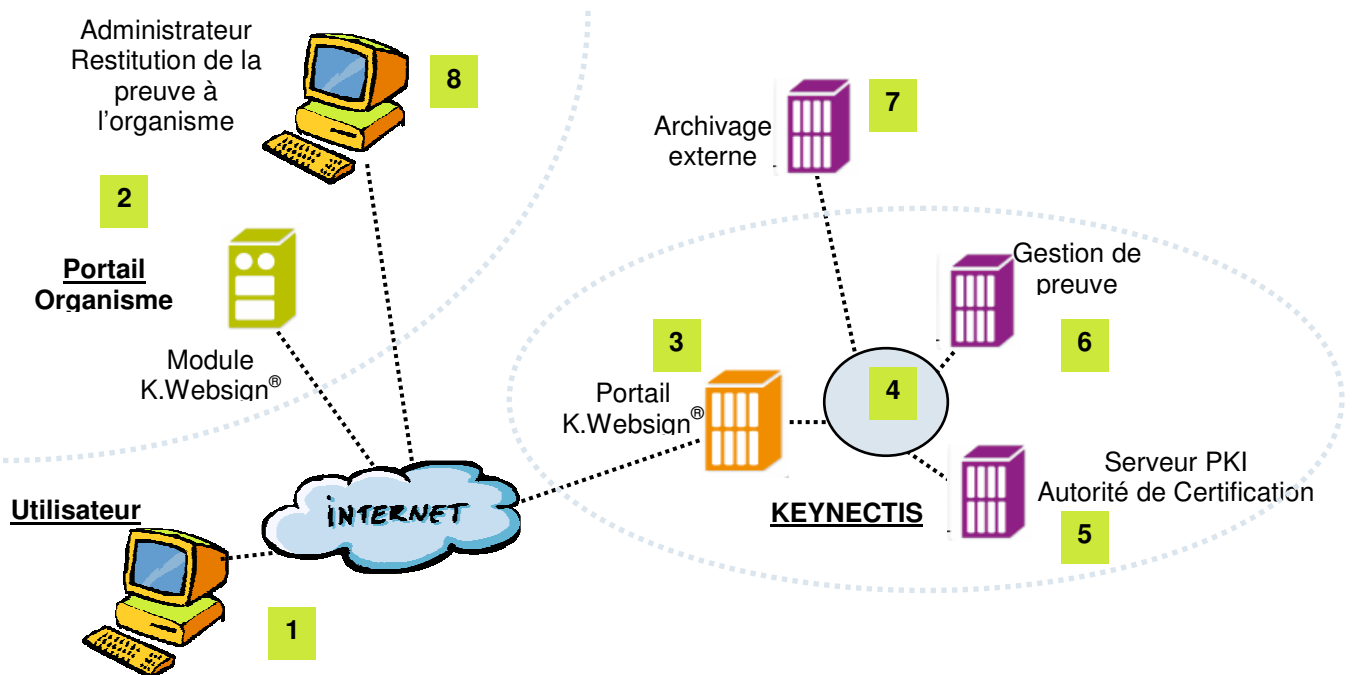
Administrateur Restitution de la preuve à l'organisme

8

Archivage externe

7

2

Portail Organisme

Module K.Websign®

Gestion de preuve

6

3

Portail K.Websign®

4

Serveur PKI Autorité de Certification

Utilisateur

INTERNET

KEYNECTIS

5

1